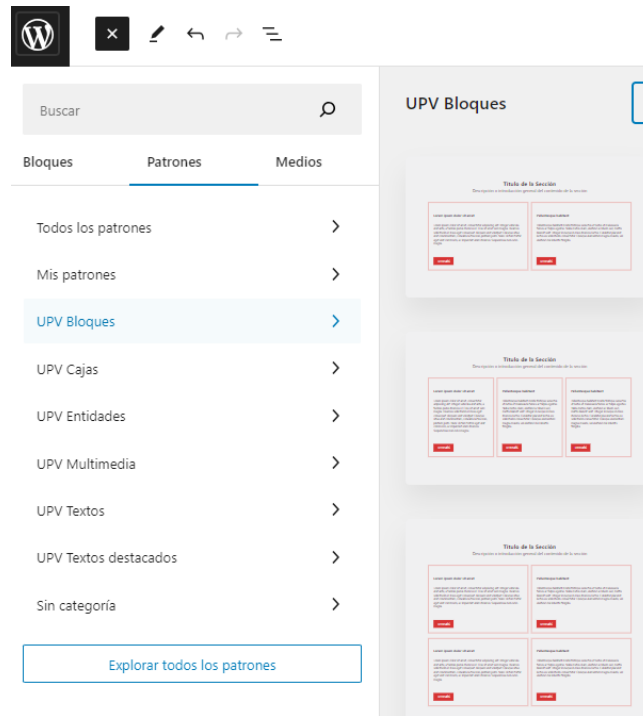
Buscar

Bloques Patrones Medios

Todos los patrones

Mis patrones

UPV Bloques

UPV Cajas

UPV Entidades

UPV Multimedia

UPV Textos

UPV Textos destacados

Sin categoría

Explorar todos los patrones

UPV Bloques

Título de la Sección

Título de la Sección

Título de la Sección